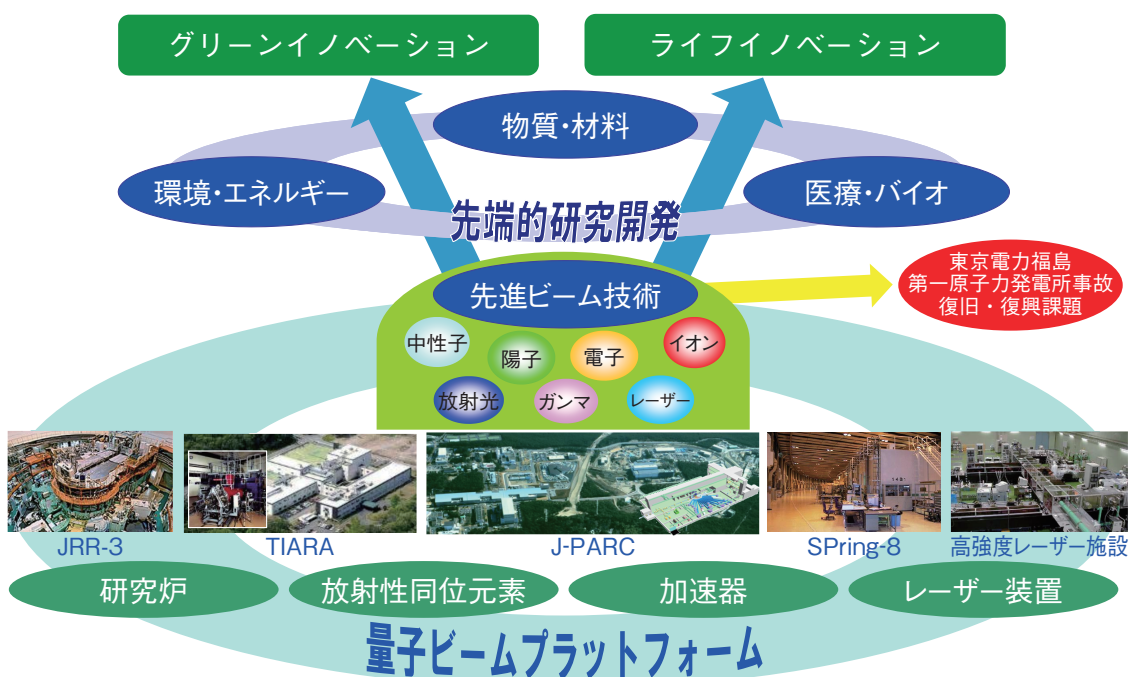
グリーンイノベーション

ライフイノベーション

物質・材料

環境・エネルギー

医療・バイオ

先端的研究開発

東京電力福島第一原子力発電所事故復旧・復興課題

先進ビーム技術

中性子

陽子

電子

イオン

放射光

ガンマ

レーザー

JRR-3

TIARA

J-PARC

SPring-8

高強度レーザー施設

研究炉

放射性同位元素

加速器

レーザー装置

量子ビームプラットフォーム